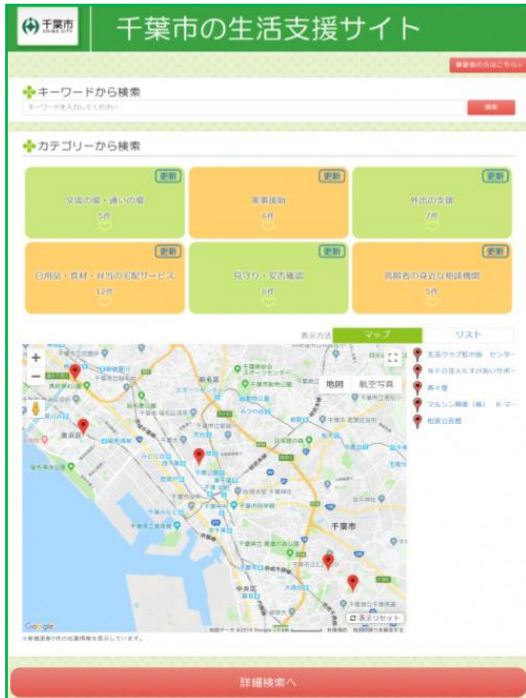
千葉市 CHIBA CITY

千葉市の生活支援サイト

事業者の方はこちら

キーワードから検索

キーワードを入力してください

検索

カテゴリーから検索

| 更新 交流の場・通いの場 5件 | 更新 家事援助 6件 | 更新 外出の支援 7件 |
|---|---|---|
| 更新 日用品・食材・弁当の宅配サービス 12件 | 更新 見守り・安否確認 8件 | 更新 高齢者の身近な相談機関 5件 |

表示方法 マップ リスト

地図 航空写真

千葉市

Google

地図データ ©2019 Google

表示リセット

生活クラブ虹の街 センター

NPO法人たすけあいサポー

寿々屋

マルシン興産（株） ミ・マー

稲浜公民館

※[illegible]

詳細検索へ